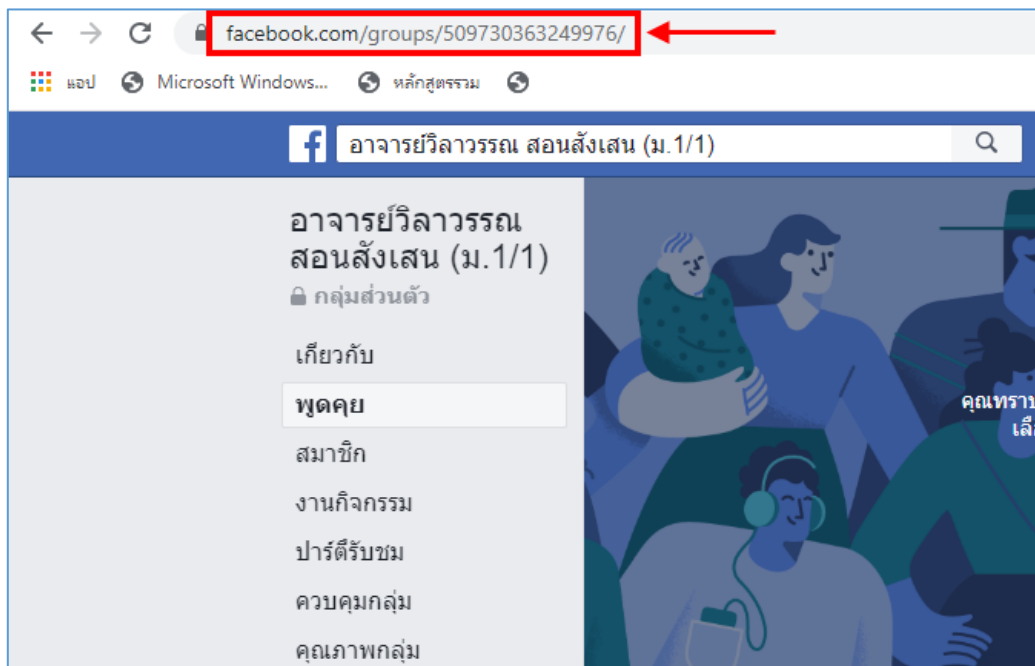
facebook.com/groups/509730363249976/

แอป Microsoft Windows... หลักสูตรรรม

อาจารย์วิลาวรรณ สอนสังเสน (ม.1/1)

อาจารย์วิลาวรรณ สอนสังเสน (ม.1/1)

กลุ่มส่วนตัว

เกี่ยวกับ

พูดคุย

สมาชิก

งานกิจกรรม

ปาร์ตี้รับชม

ควบคุมกลุ่ม

คุณภาพกลุ่ม

คุณทราบ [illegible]
เลื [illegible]